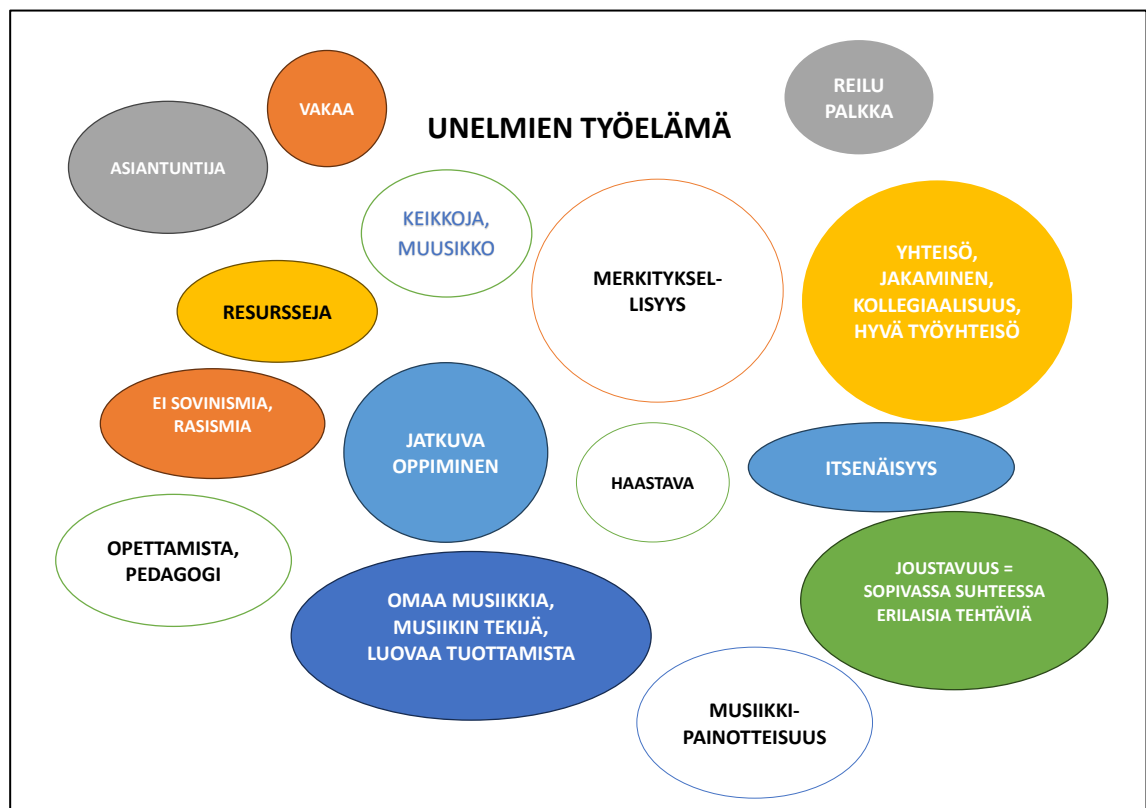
VAKAA

REILU PALKKA

UNELMIEN TYÖELÄMÄ

ASIANTUNTIJA

KEIKKOJA, MUUSIKKO

MERKITYKSEL-LISYYS

YHTEISÖ, JAKAMINEN, KOLLEGIAALISUUS, HYVÄ TYÖYHTEISÖ

RESURSSEJA

EI SOVINISMIA, RASISMIA

JATKUVA OPPIMINEN

HAASTAVA

ITSENÄISYYS

OPETTAMISTA, PEDAGOGI

JOUSTAVUUS = SOPIVASSA SUHTEESSA ERILAISIA TEHTÄVIÄ

OMAA MUSIIKKIA, MUSIIKIN TEKIJÄ, LUOVAA TUOTTAMISTA

MUSIIKKI-PAINOTTEISUUS